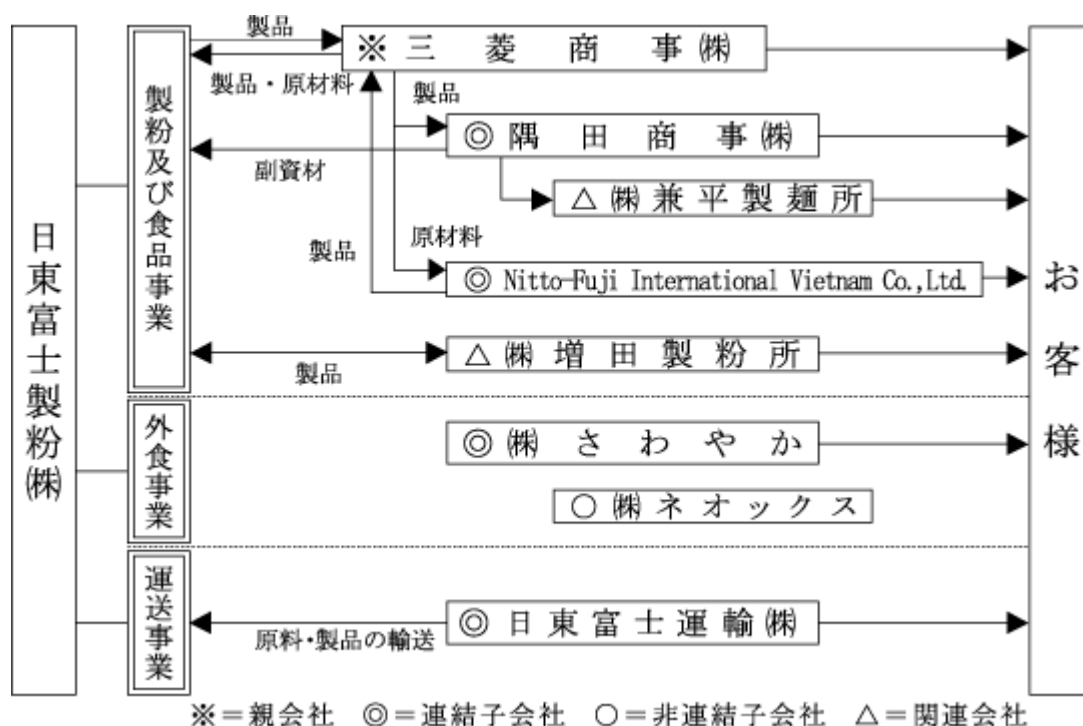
日東富士製粉㈱

製粉及び食品事業

製品

※三菱商事㈱

製品・原材料

製品

◎隅田商事㈱

副資材

△㈱兼平製麺所

製品

原材料

◎ Nitto-Fuji International Vietnam Co.,Ltd.

△㈱増田製粉所

製品

外食事業

◎㈱さわやか

○㈱ネオックス

運送事業

◎日東富士運輸㈱

原料・製品の輸送

お客様

※＝親会社 ◎＝連結子会社 ○＝非連結子会社 △＝関連会社